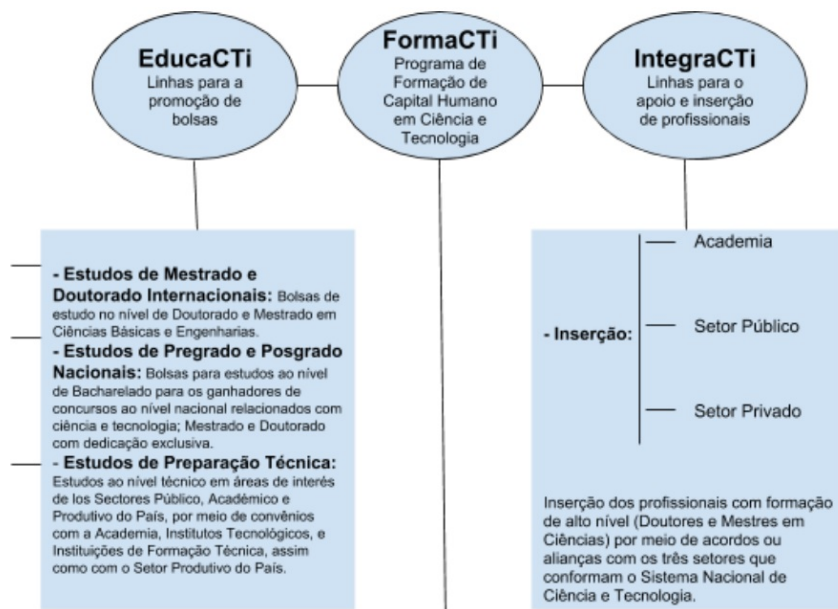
EducaCTi
Linhas para a promoção de bolsas

FormaCTi
Programa de Formação de Capital Humano em Ciência e Tecnologia

IntegraCTi
Linhas para o apoio e inserção de profissionais

- Estudos de Mestrado e Doutorado Internacionais: Bolsas de estudo no nível de Doutorado e Mestrado em Ciências Básicas e Engenharias.
- Estudos de Pregrado e Posgrado Nacionais: Bolsas para estudos ao nível de Bacharelado para os ganhadores de concursos ao nível nacional relacionados com ciência e tecnologia; Mestrado e Doutorado com dedicação exclusiva.
- Estudos de Preparação Técnica: Estudos ao nível técnico em áreas de interés de los Sectores Público, Acadêmico e Produtivo do País, por meio de convênios com a Academia, Institutos Tecnológicos, e Instituições de Formação Técnica, assim como com o Setor Produtivo do País.

- Inserção:
Academia
Setor Público
Setor Privado

Inserção dos profissionais com formação de alto nível (Doutores e Mestres em Ciências) por meio de acordos ou alianças com os três setores que conformam o Sistema Nacional de Ciência e Tecnologia.